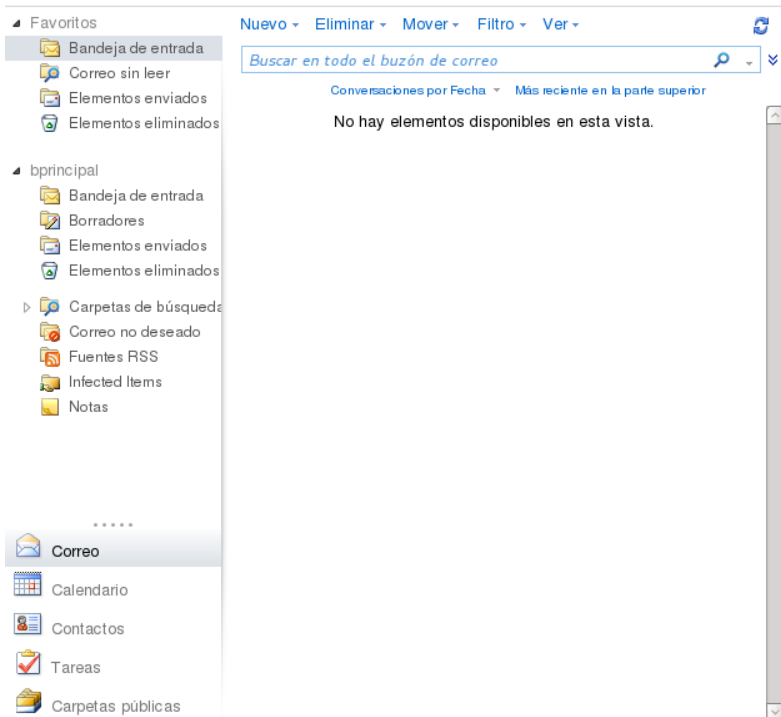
Favoritos
Bandeja de entrada
Correo sin leer
Elementos enviados
Elementos eliminados

bprincipal
Bandeja de entrada
Borradores
Elementos enviados
Elementos eliminados
Carpetas de búsqueda
Correo no deseado
Fuentes RSS
Infected Items
Notas

Correo
Calendario
Contactos
Tareas
Carpetas públicas

Nuevo Eliminar Mover Filtro Ver

Buscar en todo el buzón de correo

Conversaciones por Fecha Más reciente en la parte superior

No hay elementos disponibles en esta vista.